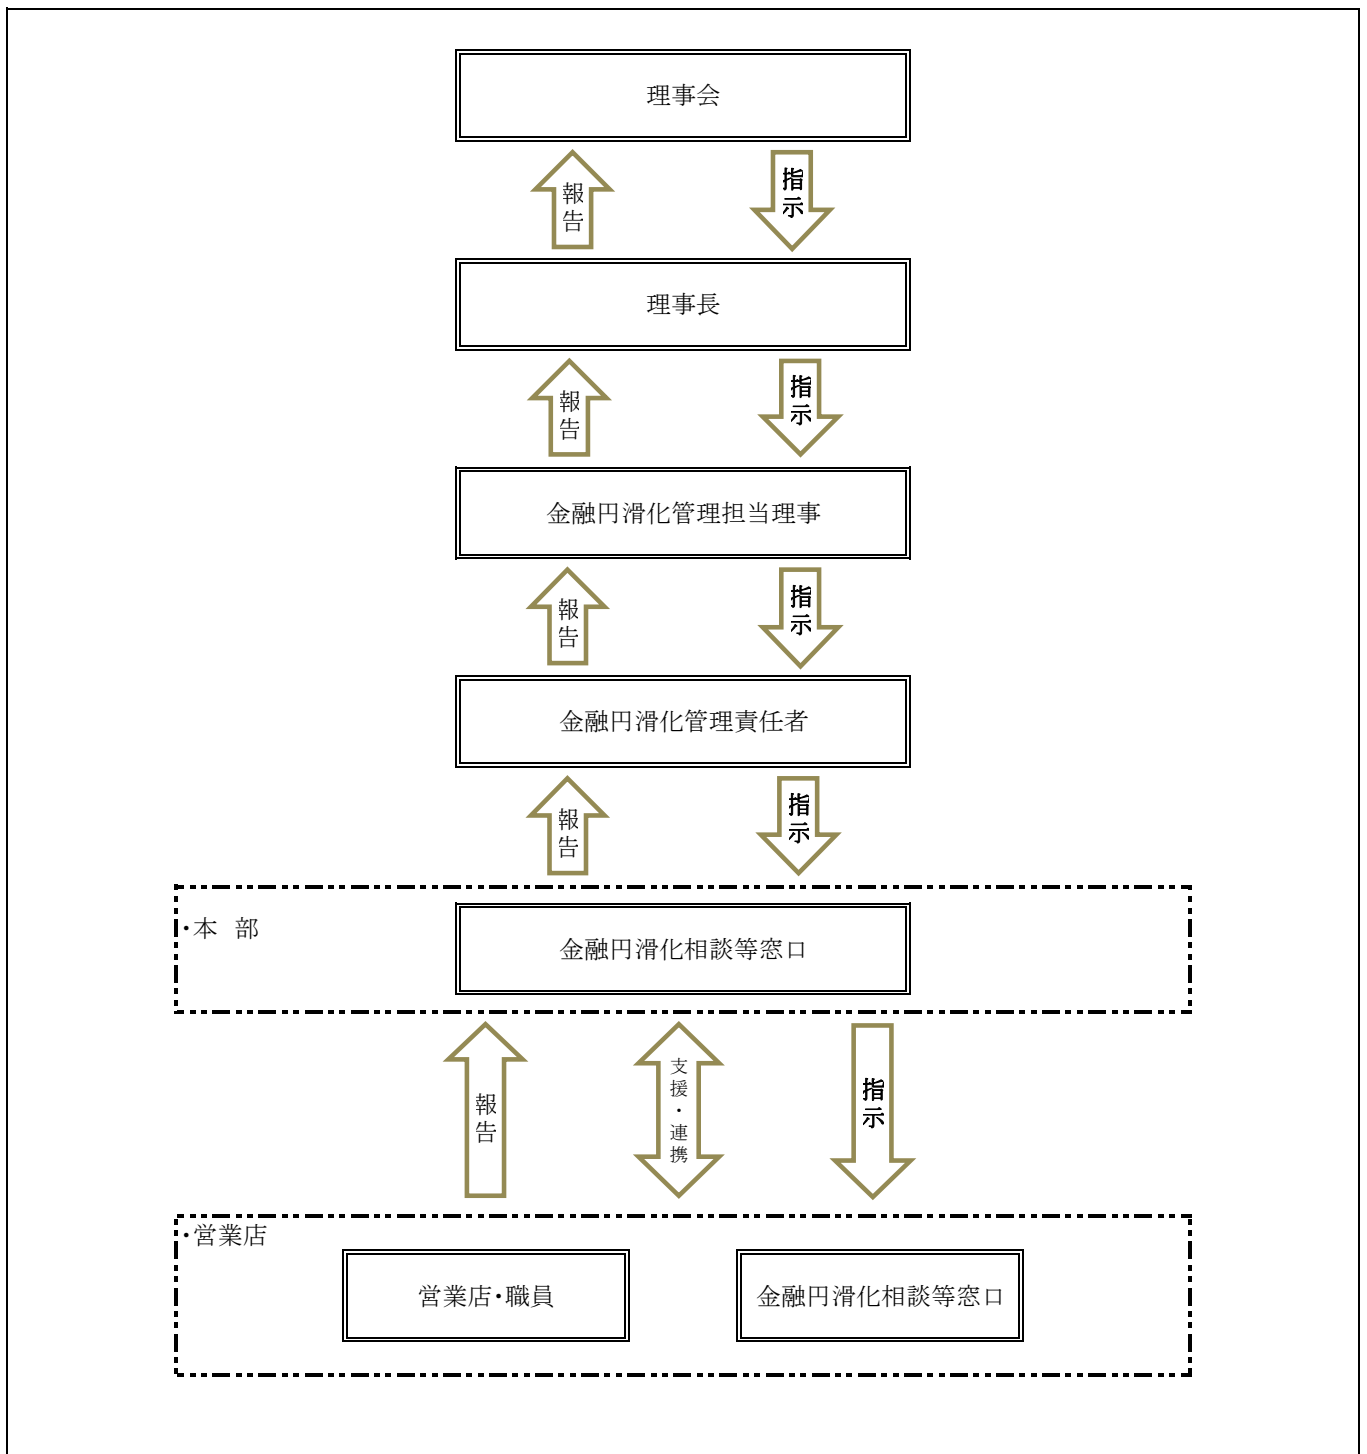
理事会

報告

指示

理事長

報告

指示

金融円滑化管理担当理事

報告

指示

金融円滑化管理責任者

報告

指示

・本 部

金融円滑化相談等窓口

報告

支援・連携

指示

・営業店

営業店・職員

金融円滑化相談等窓口